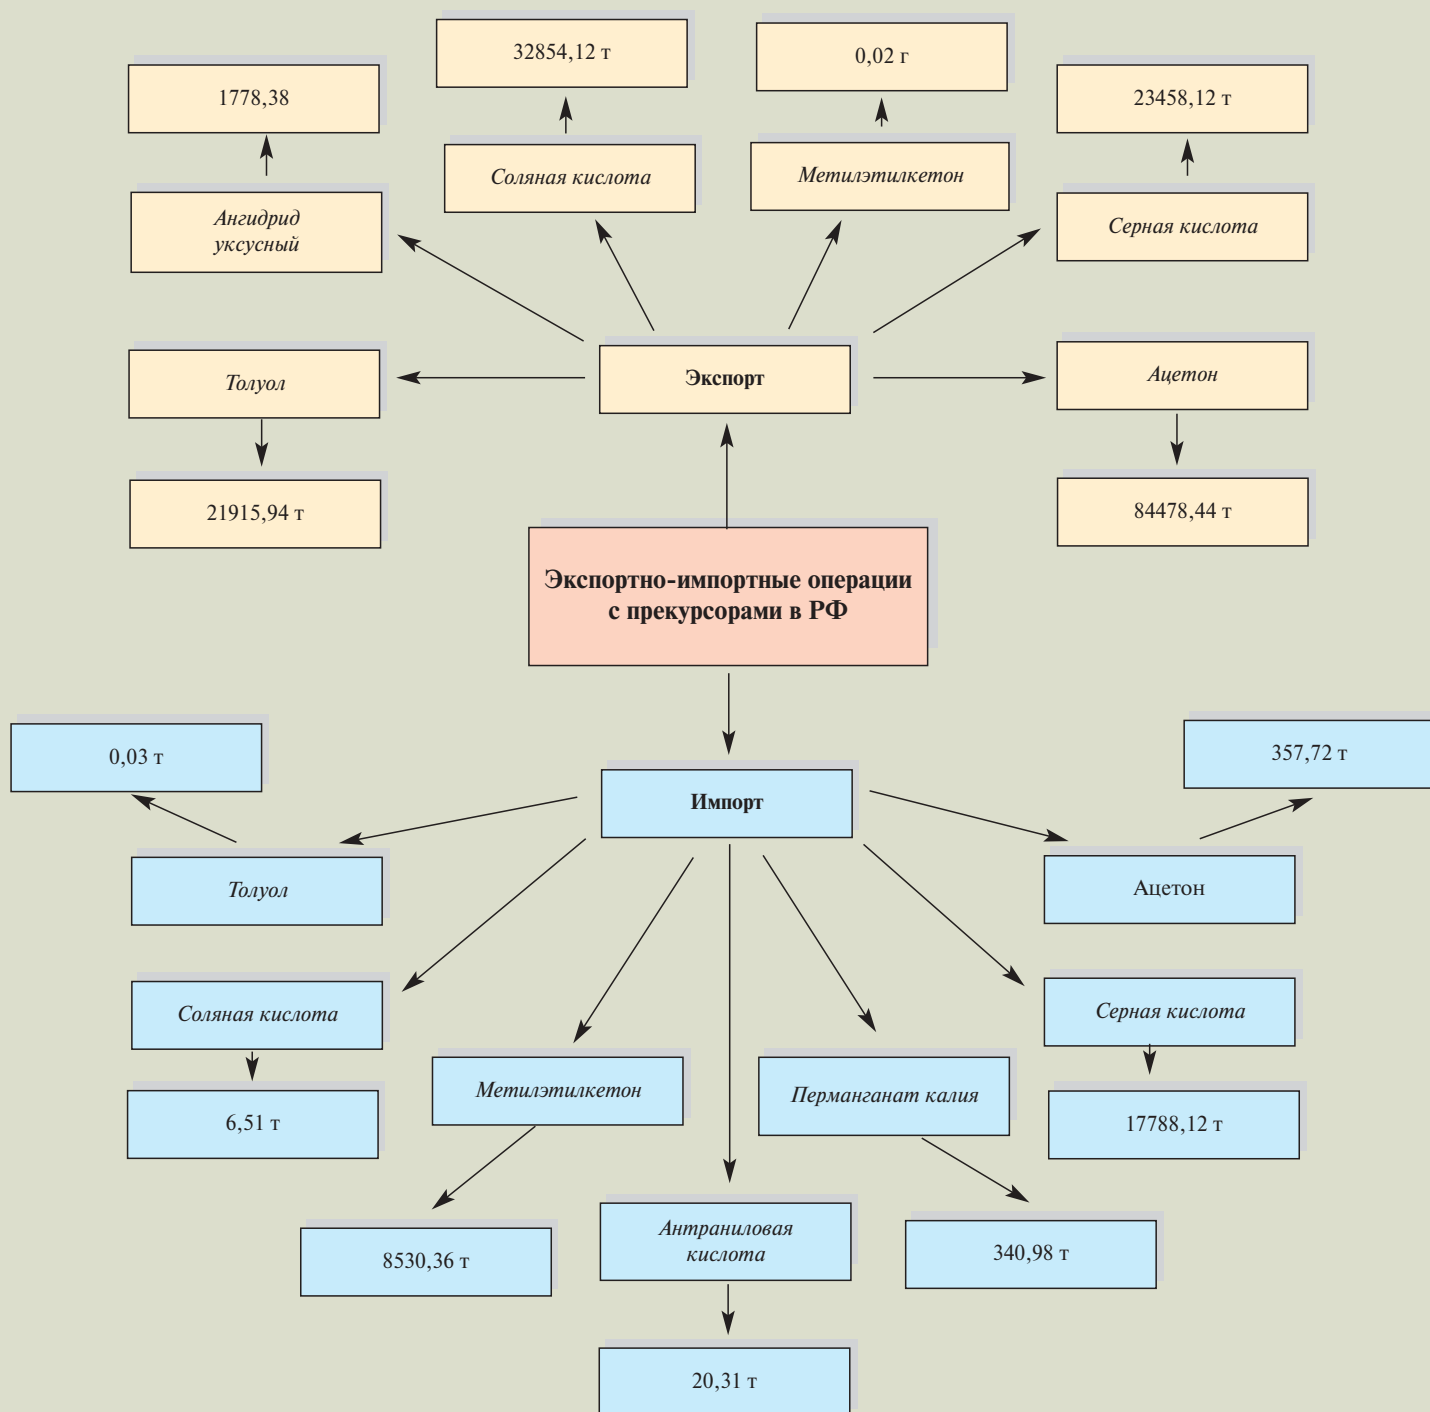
1778,38

32854,12 т

0,02 г

23458,12 т

Ангидрид уксусный

Соляная кислота

Метилэтилкетон

Серная кислота

Толуол

Экспорт

Ацетон

21915,94 т

84478,44 т

Экспортно-импортные операции с прекурсорами в РФ

0,03 т

Импорт

357,72 т

Толуол

Ацетон

Соляная кислота

Серная кислота

Метилэтилкетон

Перманганат калия

6,51 т

17788,12 т

8530,36 т

Антраниловая кислота

340,98 т

20,31 т